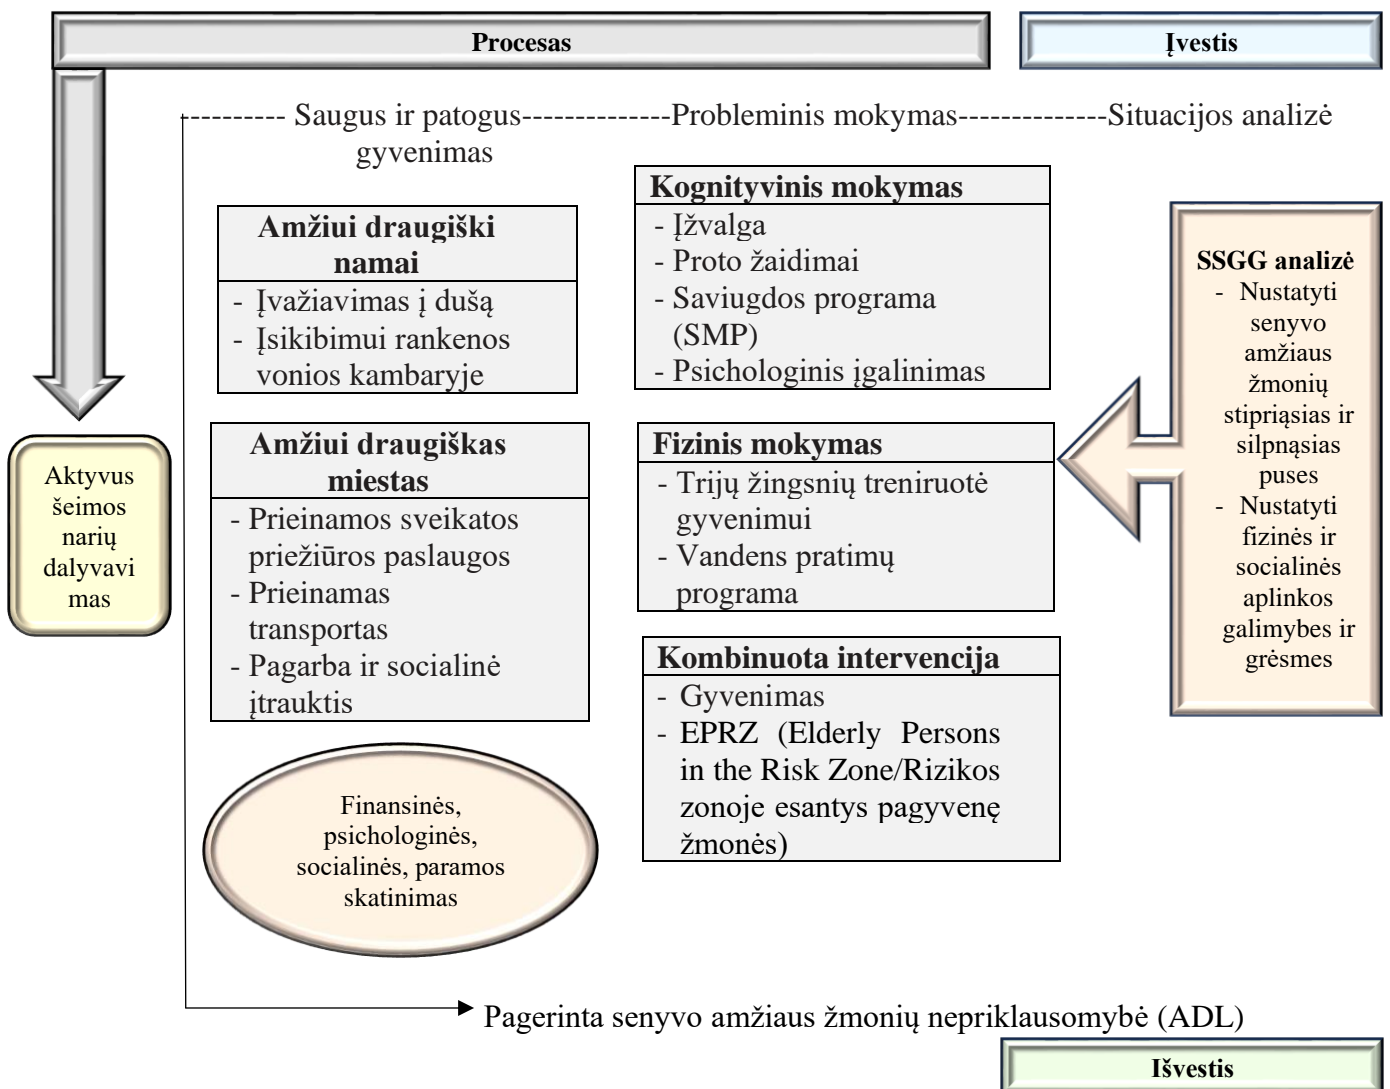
Procesas

Įvestis

---------- Saugus ir patogus gyvenimas--------------Probleminis mokymas--------------Situacijos analizė

Kognityvinis mokymas
- Įžvalga
- Proto žaidimai
- Saviugdos programa (SMP)
- Psichologinis įgalinimas

Amžiui draugiški namai
- Įvažiavimas į dušą
- Įsikibimui rankenos vonios kambaryje

SSGG analizė
- Nustatyti senyvo amžiaus žmonių stipriąsias ir silpnąsias puses
- Nustatyti fizinės ir socialinės aplinkos galimybes ir grėsmes

Amžiui draugiškas miestas
- Prieinamos sveikatos priežiūros paslaugos
- Prieinamas transportas
- Pagarba ir socialinė įtrauktis

Fizinis mokymas
- Trijų žingsnių treniruotė gyvenimui
- Vandens pratimų programa

Aktyvus šeimos narių dalyvavimas

Kombinuota intervencija
- Gyvenimas
- EPRZ (Elderly Persons in the Risk Zone/Rizikos zonoje esantys pagyvenę žmonės)

Finansinės, psichologinės, socialinės, paramos skatinimas

Pagerinta senyvo amžiaus žmonių nepriklausomybė (ADL)

Išvestis